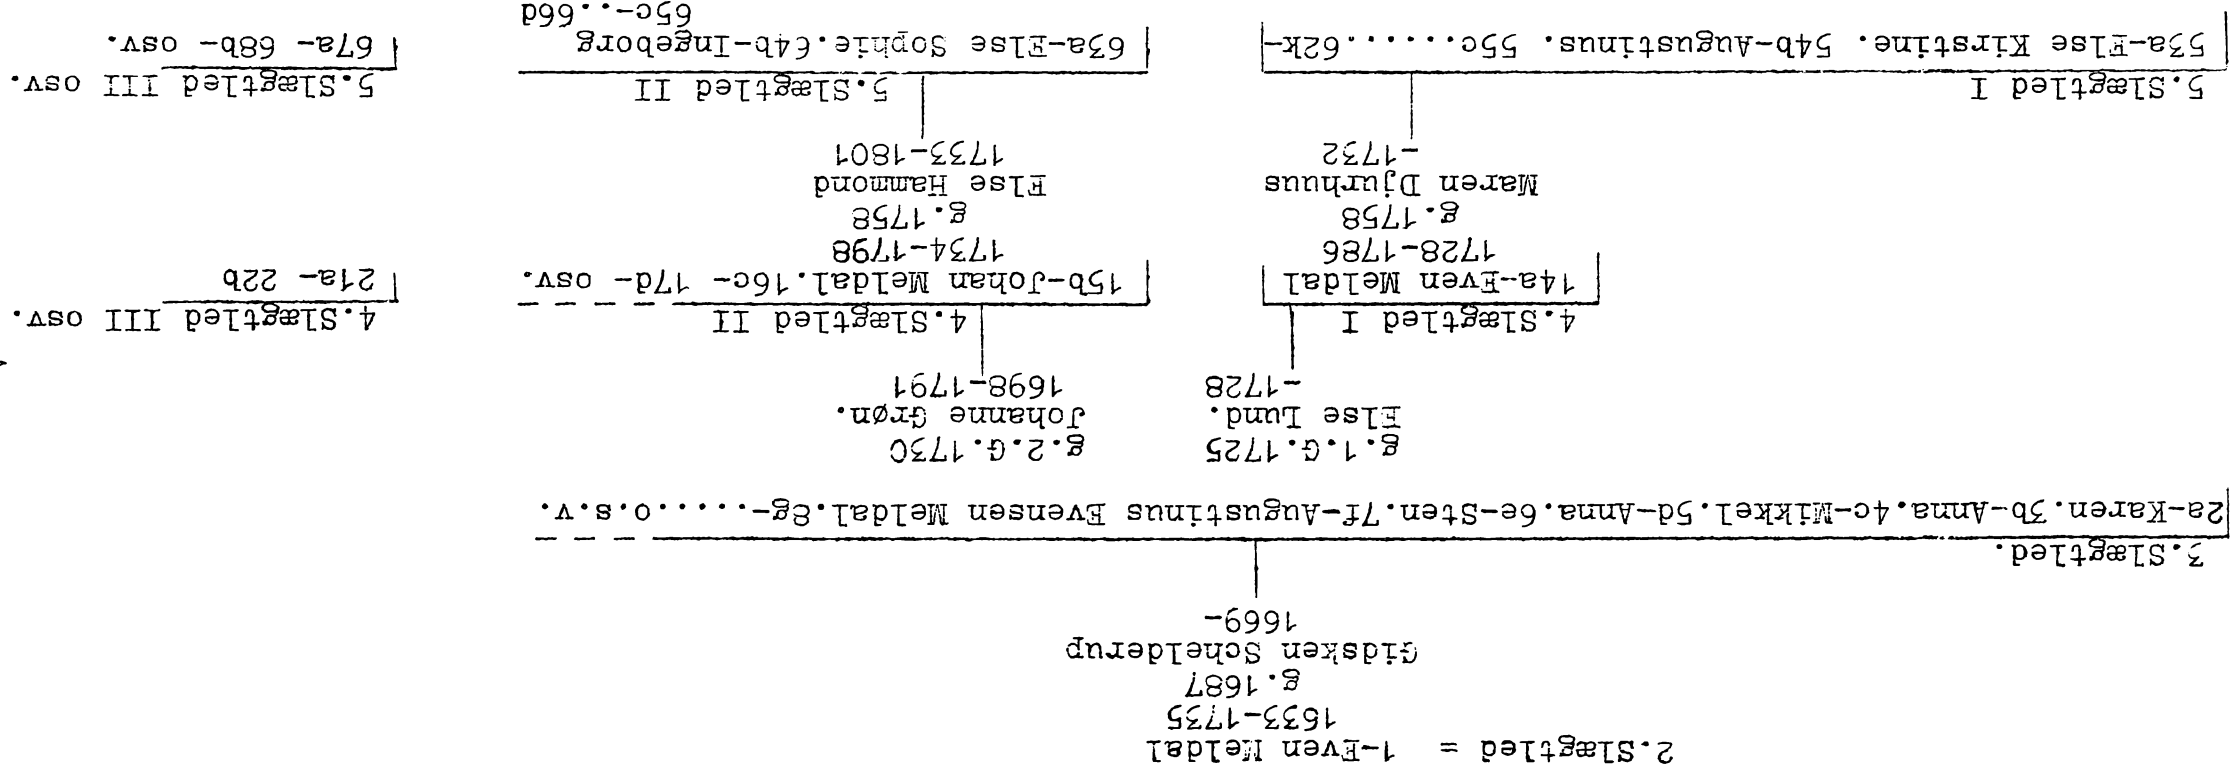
2.Slægtled = 1-Even Meldal
1633-1735
g.1687
Gidsken Scheldrup
1669-

3.Slægtled.

2a-Karen.3b-Anna.4c-Mikkel.5d-Anna.6e-Sten.7f-Augustinus Evensen Meldal.8g-......o.s.v.

g.1.G.1725
Else Lund.
-1728

g.2.G.1730
Johanne Grøn.
1698-1791

4.Slægtled I
14a-Even Meldal
1728-1786
g.1758
Maren Djurhuus
-1732

4.Slægtled II
15b-Johan Meldal.16c- 17d- osv.
1734-1798
g.1758
Else Hammond
1733-1801

4.Slægtled III osv.
21a- 22b

5.Slægtled I
53a-Else Kirstine. 54b-Augustinus. 55c......62k-

5.Slægtled II
63a-Else Sophie.64b-Ingeborg
65c-..66d

5.Slægtled III osv.
67a- 68b- osv.